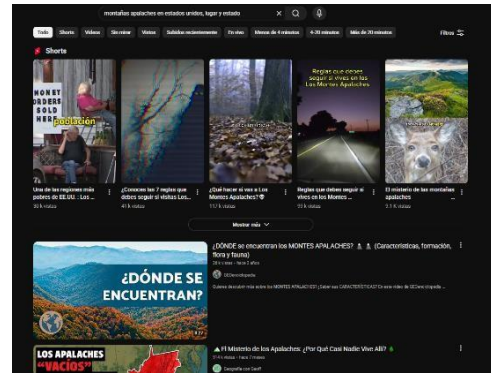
montañas apalaches en estados unidos, lugar y estado

Todo Shorts Videos Sin mirar Vistos Subidos recientemente En vivo Menos de 4 minutos 4-20 minutos Más de 20 minutos

Filtros

Shorts

MONEY ORDERS SOLD HERE

población

Reglas que debes seguir si vives en Los Montes Apalaches

Una de las regiones más pobres de EE.UU. : Los ...
50 k vistas

¿Conoces las 7 reglas que debes seguir si visitas Los...
41 k vistas

¿Qué hacer si vas a Los Montes Apalaches?
117 k vistas

Reglas que debes seguir si vives en los Montes ...
13 k vistas

El misterio de las montañas apalaches
2,1 k vistas

Mostrar más

¿DÓNDE SE ENCUENTRAN?

¿DÓNDE se encuentran los MONTES APALACHES? (Características, formación, flora y fauna)
28 k vistas • hace 3 años
SEOenciclopedia
Quieres descubrir más sobre los MONTES APALACHES? ¡Saber sus CARACTERÍSTICAS? En este video de SEOenciclopedia ...

LOS APALACHES "VACÍOS"

El Misterio de los Apalaches ¿Por Qué Casi Nadie Vive Allí?
314 vistas • hace 7 meses
Geografía con Saulf